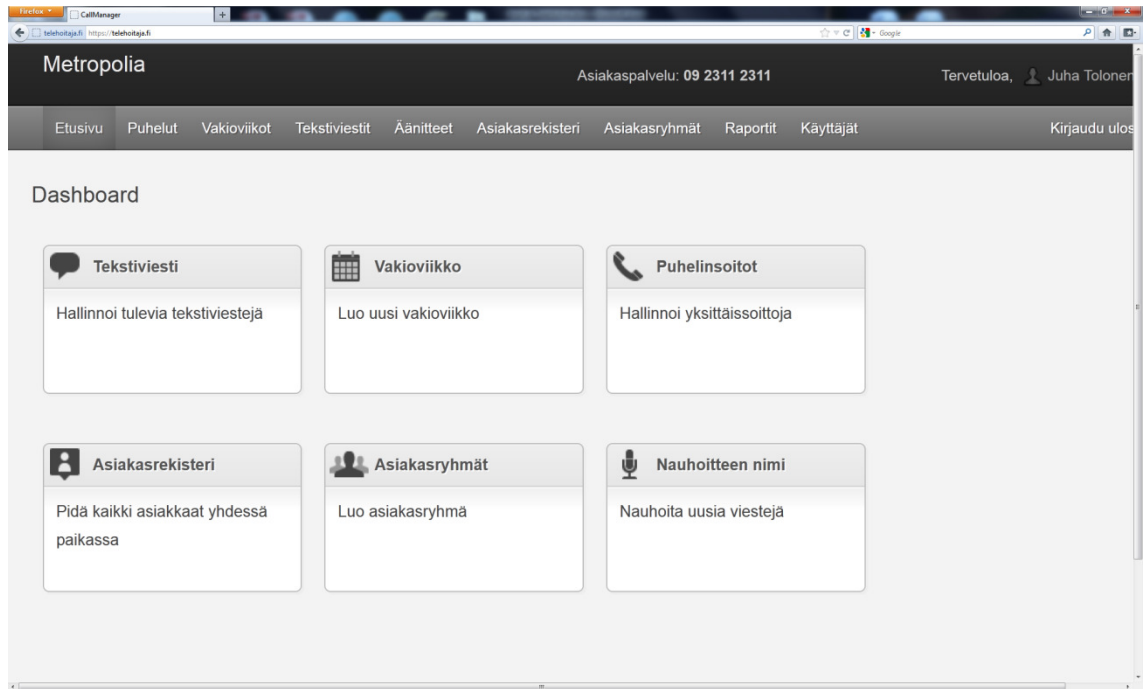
Firefox
CallManager
+
telehoitaja.fi https://telehoitaja.fi
Google

Metropolia
Asiakaspalvelu: 09 2311 2311
Tervetuloa, Juha Toloner

Etusivu Puhelut Vakioviikot Tekstiviestit Äänitteet Asiakasrekisteri Asiakasryhmät Raportit Käyttäjät Kirjaudu ulos

Dashboard

Tekstiviesti
Hallinnoi tulevia tekstiviestejä

Vakioviikko
Luo uusi vakioviikko

Puhelinsoitot
Hallinnoi yksittäissoittoja

Asiakasrekisteri
Pidä kaikki asiakkaat yhdessä paikassa

Asiakasryhmät
Luo asiakasryhmä

Nauhoitteen nimi
Nauhoita uusia viestejä